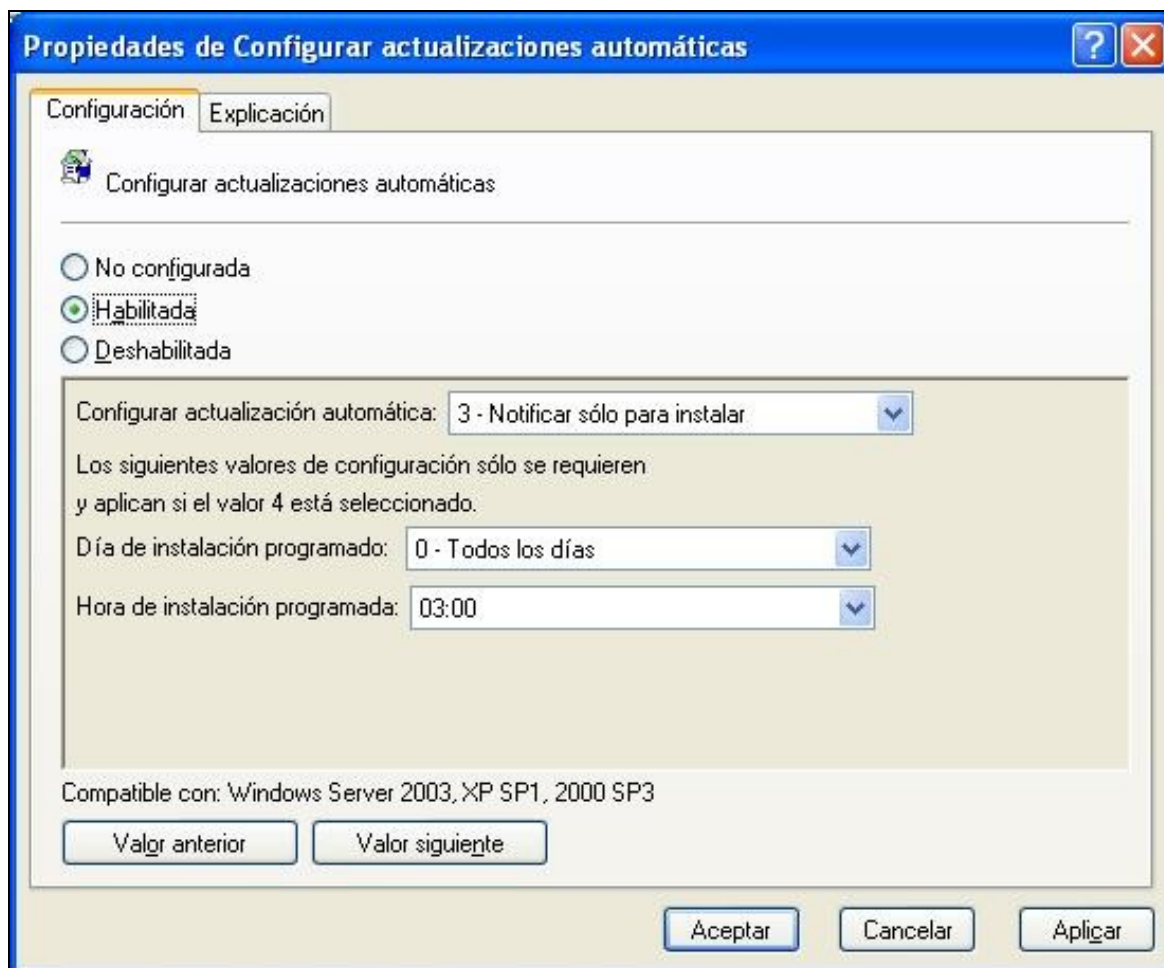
Propiedades de Configurar actualizaciones automáticas

Configuración Explicación

Configurar actualizaciones automáticas

No configurada
Habilitada
Deshabilitada

Configurar actualización automática: 3 - Notificar sólo para instalar

Los siguientes valores de configuración sólo se requieren y aplican si el valor 4 está seleccionado.

Día de instalación programado: 0 - Todos los días

Hora de instalación programada: 03:00

Compatible con: Windows Server 2003, XP SP1, 2000 SP3

Valor anterior Valor siguiente

Aceptar Cancelar Aplicar